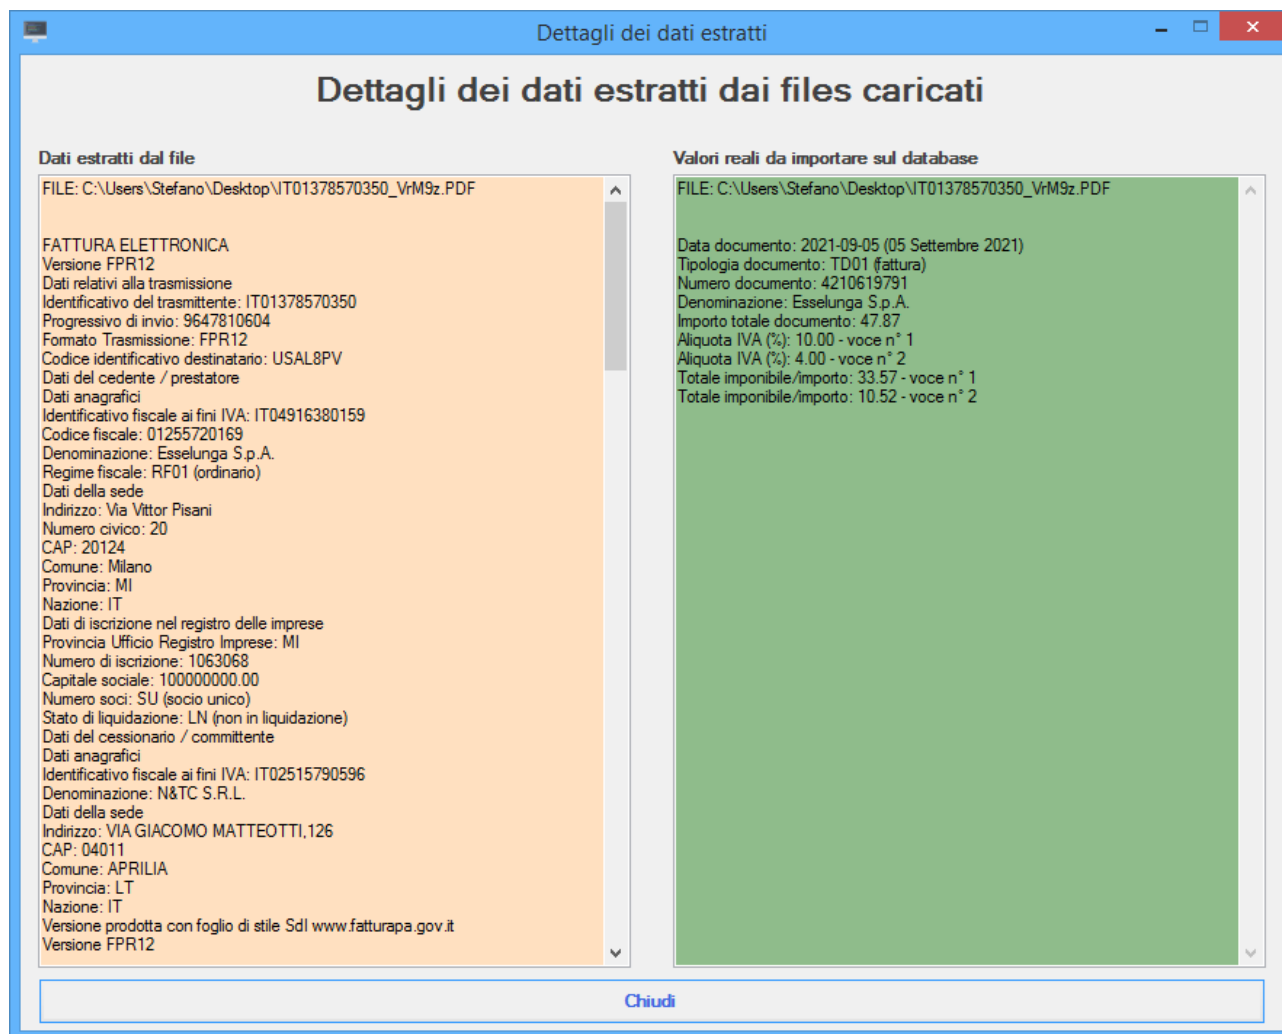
Dettagli dei dati estratti

Dettagli dei dati estratti dai files caricati

Dati estratti dal file

FILE: C:\Users\Stefano\Desktop\IT01378570350_VrM9z.PDF

FATTURA ELETTRONICA
Versione FPR12
Dati relativi alla trasmissione
Identificativo del trasmittente: IT01378570350
Progressivo di invio: 9647810604
Formato Trasmissione: FPR12
Codice identificativo destinatario: USAL8PV
Dati del cedente / prestatore
Dati anagrafici
Identificativo fiscale ai fini IVA: IT04916380159
Codice fiscale: 01255720169
Denominazione: Esselunga S.p.A.
Regime fiscale: RF01 (ordinario)
Dati della sede
Indirizzo: Via Vittor Pisani
Numero civico: 20
CAP: 20124
Comune: Milano
Provincia: MI
Nazione: IT
Dati di iscrizione nel registro delle imprese
Provincia Ufficio Registro Imprese: MI
Numero di iscrizione: 1063068
Capitale sociale: 100000000.00
Numero soci: SU (socio unico)
Stato di liquidazione: LN (non in liquidazione)
Dati del cessionario / committente
Dati anagrafici
Identificativo fiscale ai fini IVA: IT02515790596
Denominazione: N&TC S.R.L.
Dati della sede
Indirizzo: VIA GIACOMO MATTEOTTI,126
CAP: 04011
Comune: APRILIA
Provincia: LT
Nazione: IT
Versione prodotta con foglio di stile SdI www.fatturapa.gov.it
Versione FPR12

Valori reali da importare sul database

FILE: C:\Users\Stefano\Desktop\IT01378570350_VrM9z.PDF

Data documento: 2021-09-05 (05 Settembre 2021)
Tipologia documento: TD01 (fattura)
Numero documento: 4210619791
Denominazione: Esselunga S.p.A.
Importo totale documento: 47.87
Aliquota IVA (%): 10.00 - voce n° 1
Aliquota IVA (%): 4.00 - voce n° 2
Totale imponibile/importo: 33.57 - voce n° 1
Totale imponibile/importo: 10.52 - voce n° 2

Chiudi